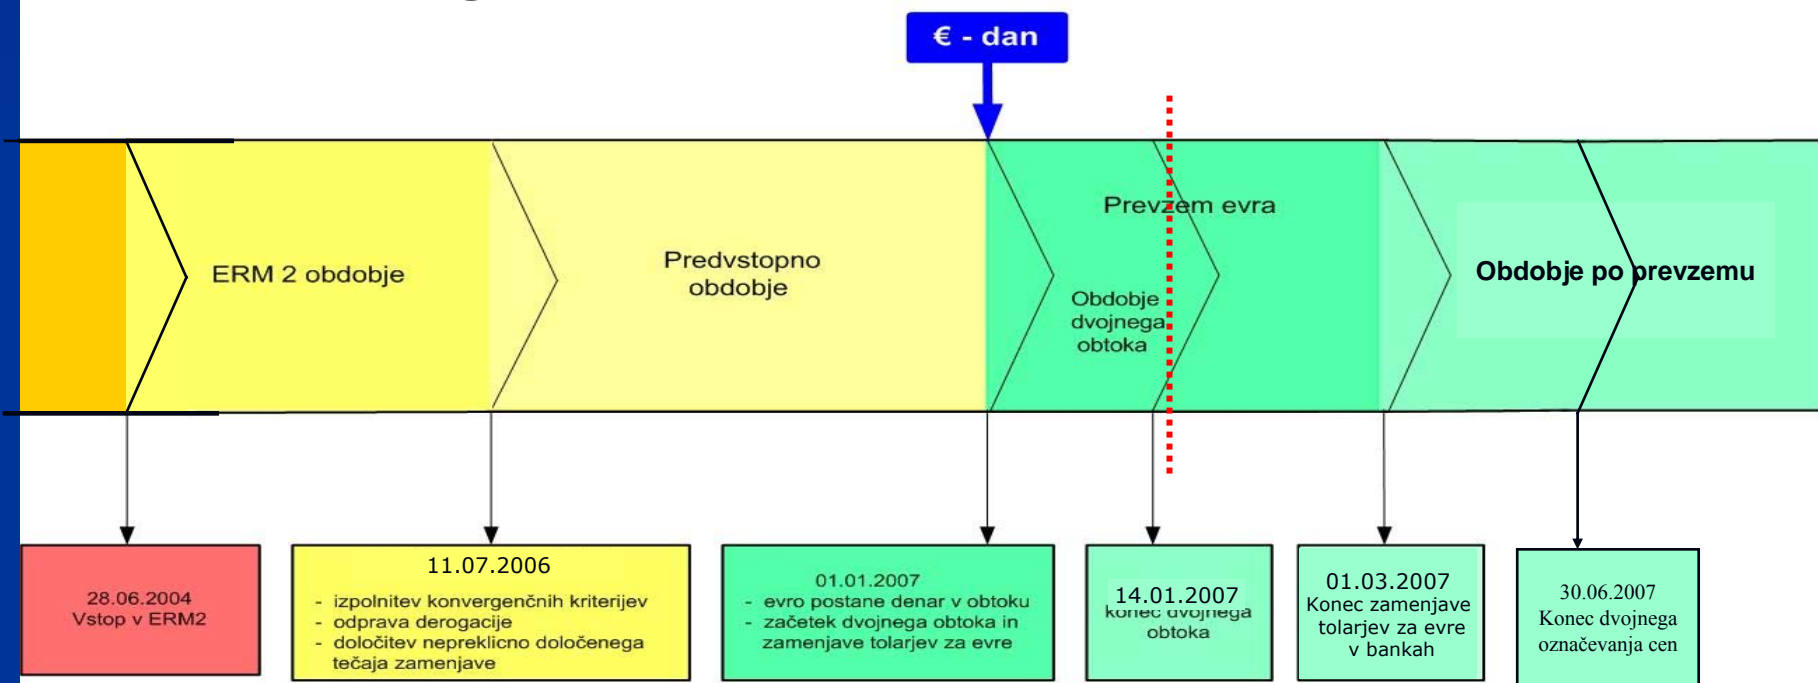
€ - dan

ERM 2 obdobje

Predvstopno obdobje

Prevzem evra

Obdobje dvojnega obtoka

Obdobje po prevzemu

28.06.2004
Vstop v ERM2

11.07.2006
- izpolnitev konvergenčnih kriterijev
- odprava derogacije
- določitev nepreklicno določenega tečaja zamenjave

01.01.2007
- evro postane denar v obtoku
- začetek dvojnega obtoka in zamenjave tolarjev za evre

14.01.2007
konec dvojnega obtoka

01.03.2007
Konec zamenjave tolarjev za evre v bankah

30.06.2007
Konec dvojnega označevanja cen